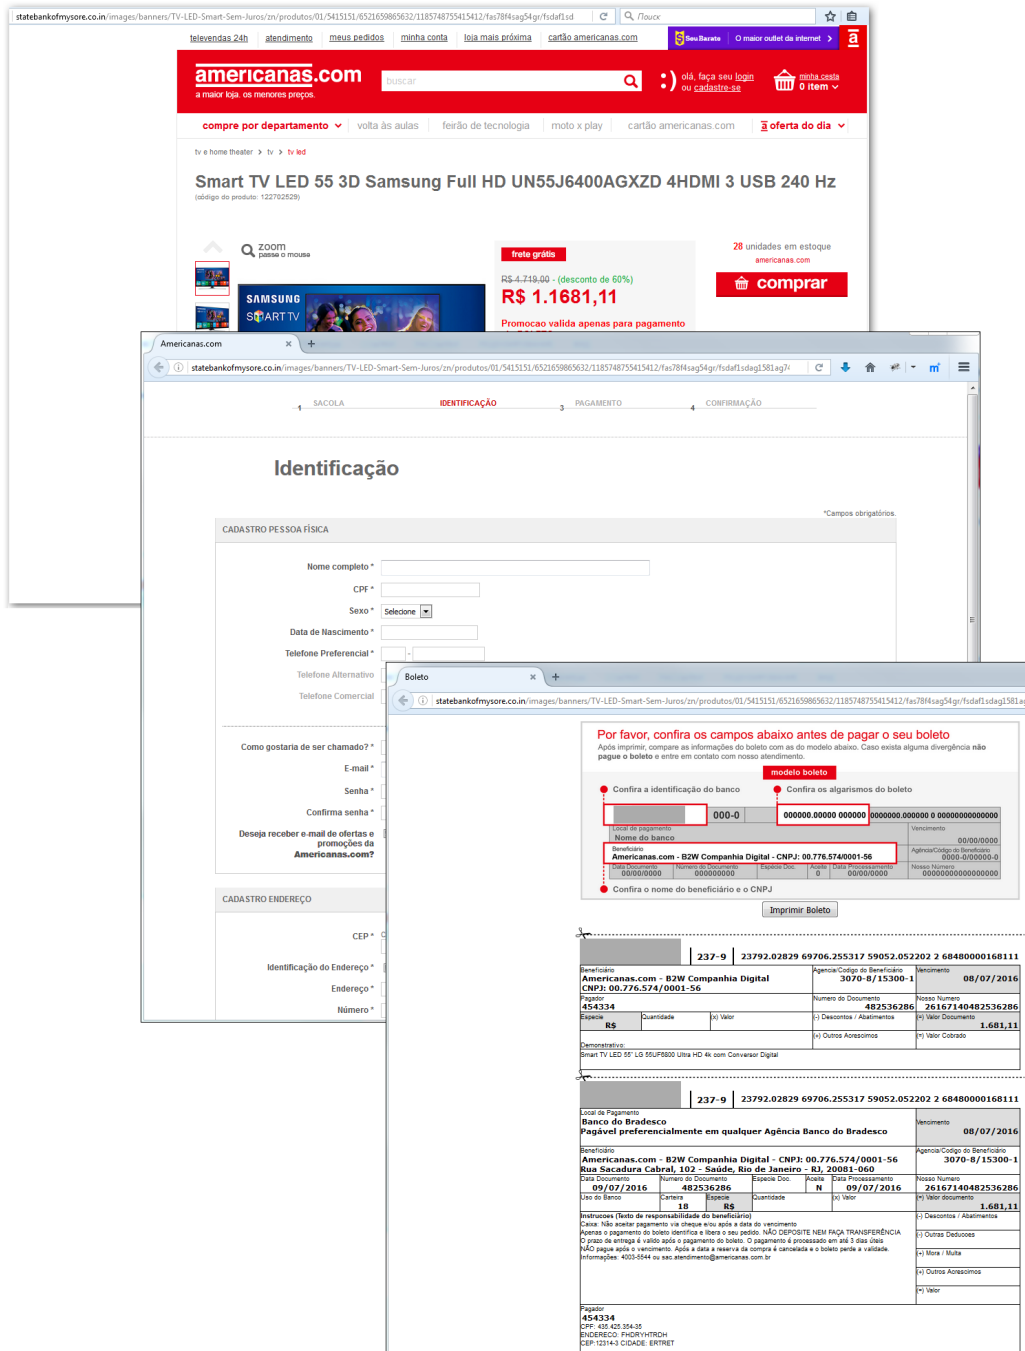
statebankofmysore.co.in/images/banners/TV-LED-Smart-Sem-Juros/zn/produtos/01/5415151/6521659865632/1185748755415412/fas78f4sag54gr/fsdaf1sd

Поиск

televendas 24h atendimento meus pedidos minha conta loja mais próxima cartão americanas.com

Seu Barato O maior outlet da internet

americanas.com
a maior loja. os menores preços.

buscar

olá, faça seu login ou cadastre-se

minha cesta 0 item

compre por departamento volta às aulas feirão de tecnologia moto x play cartão americanas.com oferta do dia

tv e home theater > tv > tv led

Smart TV LED 55 3D Samsung Full HD UN55J6400AGXZD 4HDMI 3 USB 240 Hz
(código do produto: 122702529)

zoom
passe o mouse

SAMSUNG
SMART TV

frete grátis

R$ 4.719,00 - (desconto de 60%)
R$ 1.1681,11

Promocao valida apenas para pagamento

28 unidades em estoque
americanas.com

comprar

Americanas.com

statebankofmysore.co.in/images/banners/TV-LED-Smart-Sem-Juros/zn/produtos/01/5415151/6521659865632/1185748755415412/fas78f4sag54gr/fsdaf1sdag1581ag7

1 SACOLA IDENTIFICAÇÃO 3 PAGAMENTO 4 CONFIRMAÇÃO

Identificação

*Campos obrigatórios.

CADASTRO PESSOA FÍSICA

Nome completo *
CPF *
Sexo * Selecione
Data de Nascimento *
Telefone Preferencial *
Telefone Alternativo
Telefone Comercial

Como gostaria de ser chamado? *
E-mail *
Senha *
Confirma senha *
Deseja receber e-mail de ofertas e promoções da Americanas.com?

CADASTRO ENDEREÇO

CEP *
Identificação do Endereço *
Endereço *
Número *

Boleto

statebankofmysore.co.in/images/banners/TV-LED-Smart-Sem-Juros/zn/produtos/01/5415151/6521659865632/1185748755415412/fas78f4sag54gr/fsdaf1sdag1581a

Por favor, confira os campos abaixo antes de pagar o seu boleto
Após imprimir, compare as informações do boleto com as do modelo abaixo. Caso exista alguma divergência não pague o boleto e entre em contato com nosso atendimento.

modelo boleto

Confira a identificação do banco
Confira os algarismos do boleto

000-0 000000.00000 000000 000000.000000 0 00000000000000

Local de pagamento
Nome do banco
Vencimento
00/00/0000
Beneficiário
Americanas.com - B2W Companhia Digital - CNPJ: 00.776.574/0001-56
Agência/Código do Beneficiário
0000-0/00000-0
Data Documento 00/00/0000
Número do Documento 000000000
Espécie Doc.
Aceite 0
Data Processamento 00/00/0000
Nosso Número 0000000000000000

Confira o nome do beneficiário e o CNPJ

Imprimir Boleto

237-9 23792.02829 69706.255317 59052.052202 2 68480000168111

Beneficiário
Americanas.com - B2W Companhia Digital
CNPJ: 00.776.574/0001-56
Agencia/Codigo do Beneficiário 3070-8/15300-1
Vencimento 08/07/2016
Pagador 454334
Numero do Documento 482536286
Nosso Numero 26167140482536286
Especie R$
Quantidade
(x) Valor
(-) Descontos / Abatimentos
(=) Valor Documento 1.681,11
(+) Outros Acrescimos
(=) Valor Cobrado
Demonstrativo:
Smart TV LED 55" LG 55UF6800 Ultra HD 4k com Conversor Digital

237-9 23792.02829 69706.255317 59052.052202 2 68480000168111

Local de Pagamento
Banco do Bradesco
Pagável preferencialmente em qualquer Agência Banco do Bradesco
Vencimento 08/07/2016
Beneficiário
Americanas.com - B2W Companhia Digital - CNPJ: 00.776.574/0001-56
Rua Sacadura Cabral, 102 - Saúde, Rio de Janeiro - RJ, 20081-060
Agencia/Codigo do Beneficiário 3070-8/15300-1
Data Documento 09/07/2016
Numero do Documento 482536286
Especie Doc.
Aceite N
Data Processamento 09/07/2016
Nosso Numero 26167140482536286
Uso do Banco
Carteira 18
Especie R$
Quantidade
(x) Valor
(=) Valor documento 1.681,11
Instrucoes (Texto de responsabilidade do beneficiário)
Caixa: Não aceitar pagamento via cheque e/ou após a data do vencimento
Apenas o pagamento do boleto identifica e libera o seu pedido. NÃO DEPOSITE NEM FAÇA TRANSFERÊNCIA
O prazo de entrega é válido após o pagamento do boleto. O pagamento é processado em até 3 dias úteis
NÃO pague após o vencimento. Após a data e reserva da compra é cancelada e o boleto perde a validade.
Informações: 4003-5544 ou sac.atendimento@americanas.com.br
(-) Descontos / Abatimentos
(-) Outras Deducoes
(+) Mora / Multa
(+) Outros Acrescimos
(=) Valor
Pagador
454334
CPF: 435.425.354-35
ENDERECO: FHDRYHTRDH
CEP:12314-3 CIDADE: ERTRET